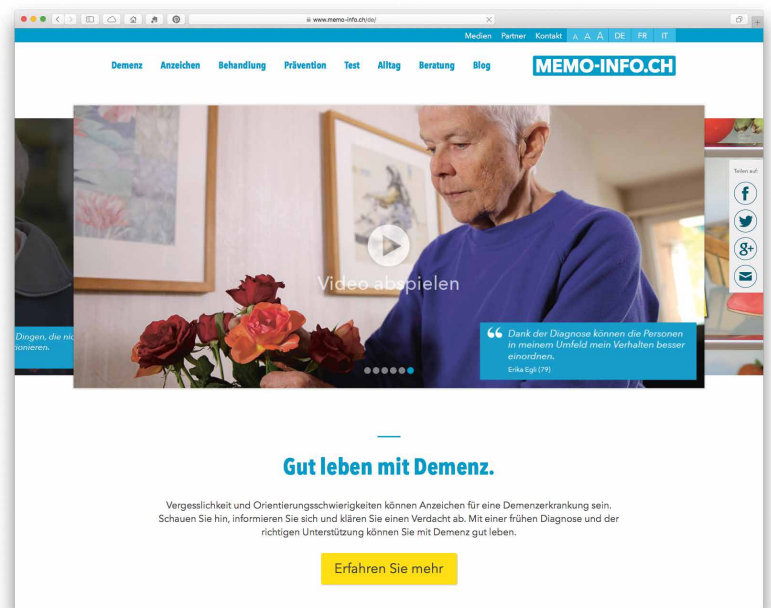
www.memo-info.ch/de/

Medien Partner Kontakt A A A DE FR IT

Demenz Anzeichen Behandlung Prävention Test Alltag Beratung Blog

MEMO-INFO.CH

Dingen, die nic
ionieren.

Video abspielen

Dank der Diagnose können die Personen in meinem Umfeld mein Verhalten besser einordnen.
Erika Egli (79)

Teilen auf:

Gut leben mit Demenz.

Vergesslichkeit und Orientierungsschwierigkeiten können Anzeichen für eine Demenzerkrankung sein. Schauen Sie hin, informieren Sie sich und klären Sie einen Verdacht ab. Mit einer frühen Diagnose und der richtigen Unterstützung können Sie mit Demenz gut leben.

Erfahren Sie mehr